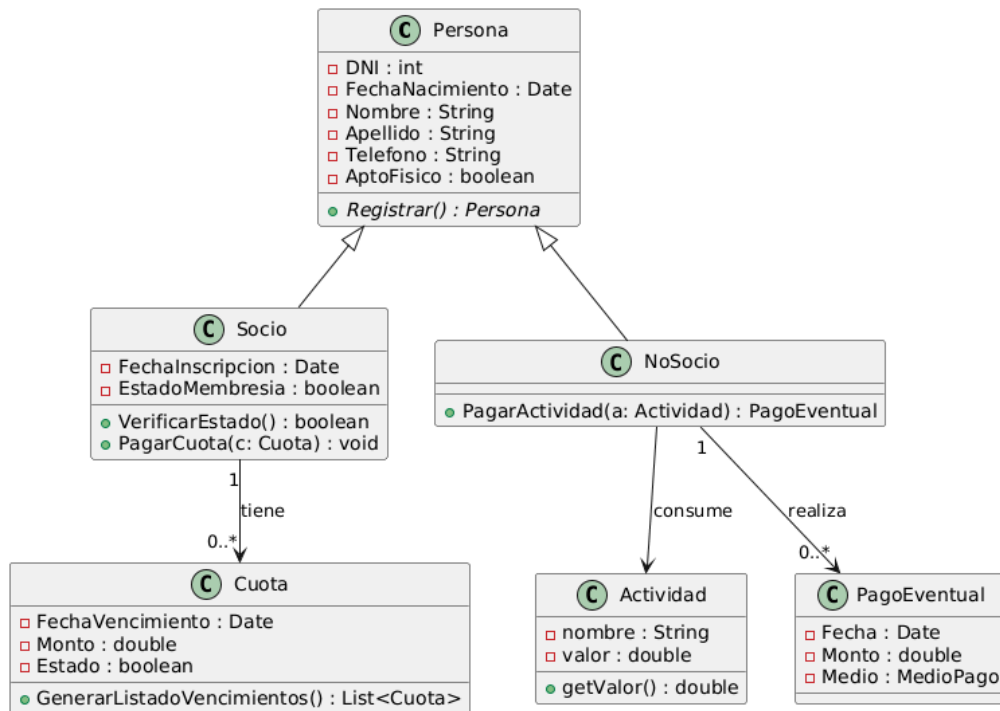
C Persona
DNI : int
FechaNacimiento : Date
Nombre : String
Apellido : String
Telefono : String
AptoFisico : boolean
Registrar() : Persona

C Socio
FechaInscripcion : Date
EstadoMembresia : boolean
VerificarEstado() : boolean
PagarCuota(c: Cuota) : void

C NoSocio
PagarActividad(a: Actividad) : PagoEventual

1
tiene
0..*

C Cuota
FechaVencimiento : Date
Monto : double
Estado : boolean
GenerarListadoVencimientos() : List<Cuota>

1
consume
realiza
0..*

C Actividad
nombre : String
valor : double
getValor() : double

C PagoEventual
Fecha : Date
Monto : double
Medio : MedioPago